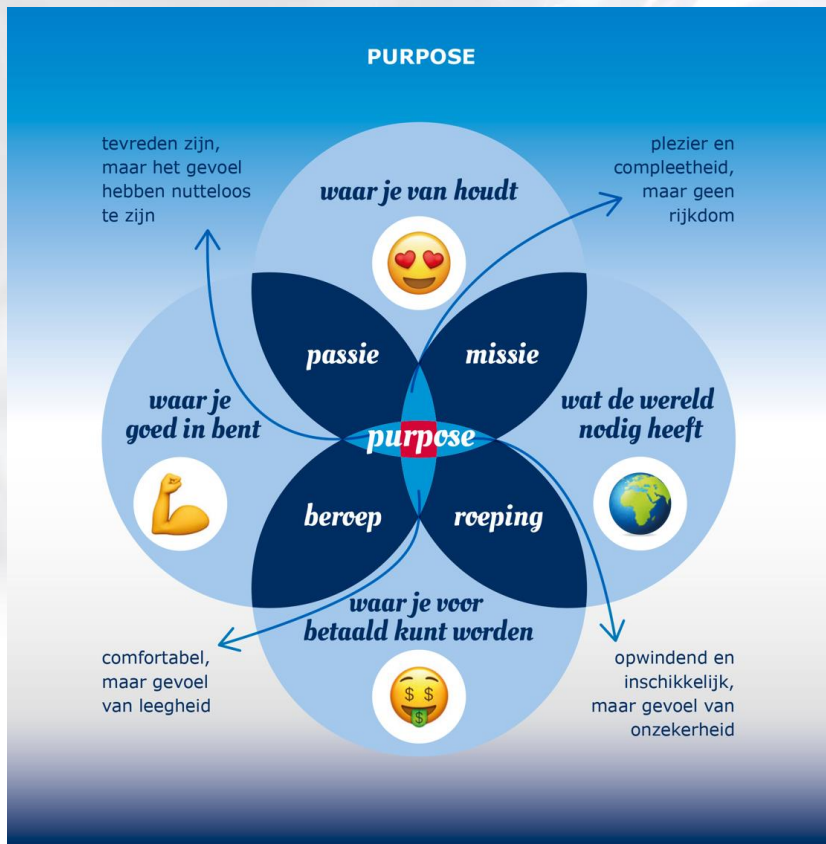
PURPOSE

tevreden zijn, maar het gevoel hebben nutteloos te zijn

plezier en compleetheid, maar geen rijkdom

waar je van houdt

passie

missie

waar je goed in bent

purpose

wat de wereld nodig heeft

beroep

roeping

waar je voor betaald kunt worden

comfortabel, maar gevoel van leegheid

opwindend en inschikkelijk, maar gevoel van onzekerheid